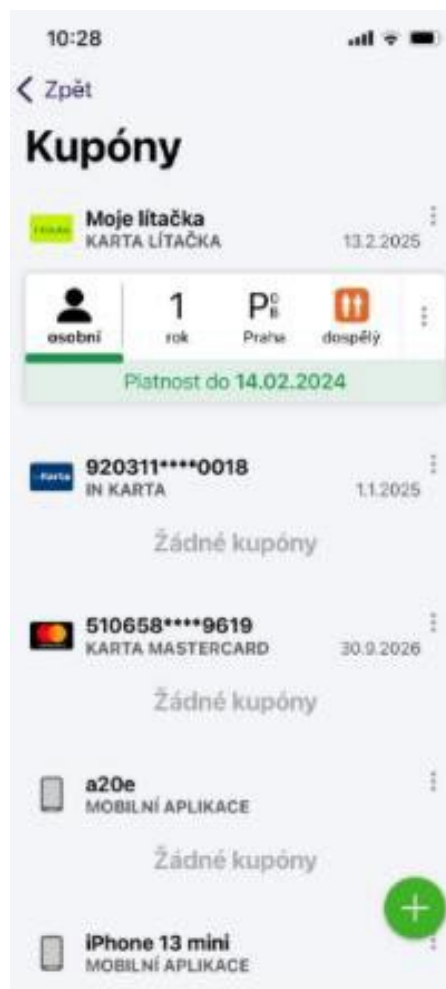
10:28

Zpět

Kupóny

Moje lítačka
KARTA LÍTAČKA
13.2.2025

osobní
1
rok
P
Praha
dospělý

Platnost do 14.02.2024

920311****0018
IN KARTA
1.1.2025
Žádné kupóny

510658****9619
KARTA MASTERCARD
30.9.2026
Žádné kupóny

a20e
MOBILNÍ APLIKACE
Žádné kupóny

iPhone 13 mini
MOBILNÍ APLIKACE